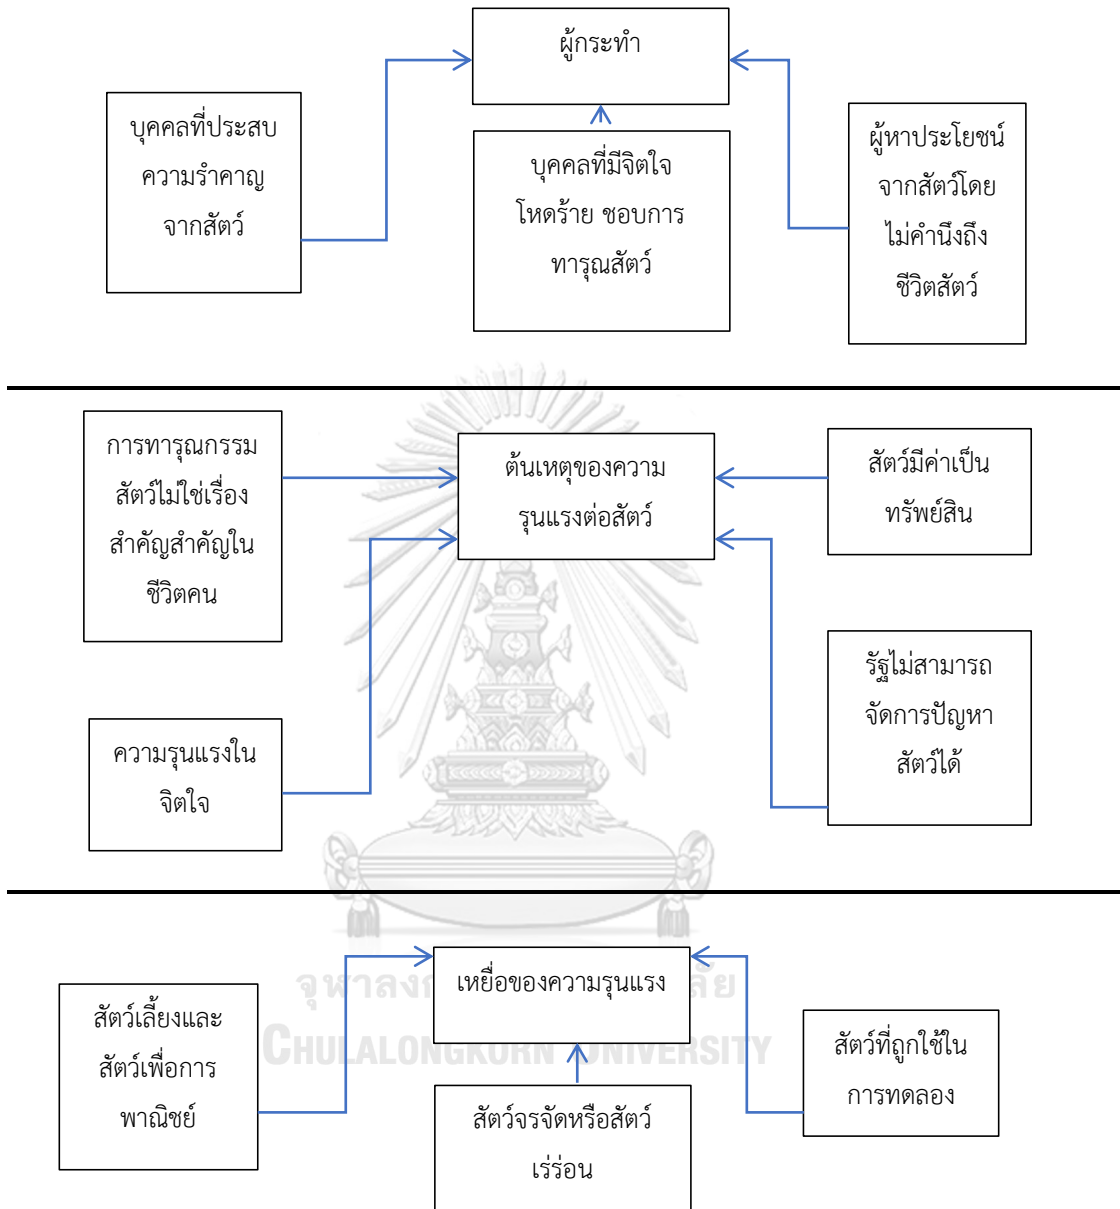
ผู้กระทำ

บุคคลที่ประสบความรำคาญจากสัตว์

บุคคลที่มีจิตใจโหดร้าย ชอบการทารุณสัตว์

ผู้หาประโยชน์จากสัตว์โดยไม่คำนึงถึงชีวิตสัตว์

การทารุณกรรมสัตว์ไม่ใช่เรื่องสำคัญสำคัญในชีวิตคน

ต้นเหตุของความรุนแรงต่อสัตว์

สัตว์มีค่าเป็นทรัพย์สิน

รัฐไม่สามารถจัดการปัญหาสัตว์ได้

ความรุนแรงในจิตใจ

เหยื่อของความรุนแรง

สัตว์เลี้ยงและสัตว์เพื่อการพาณิชย์

สัตว์ที่ถูกใช้ในการทดลอง

สัตว์จรจัดหรือสัตว์เร่ร่อน

จุฬาลงกรณ์มหาวิทยาลัย
CHULALONGKORN UNIVERSITY